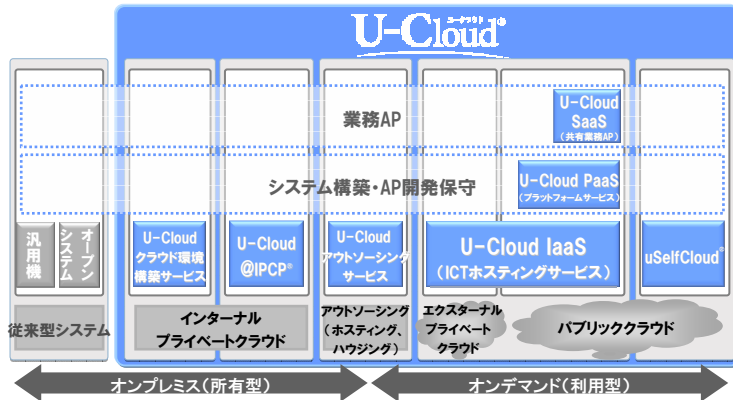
U-Cloud ユークラウド®

業務AP

U-Cloud SaaS (共有業務AP)

システム構築・AP開発保守

U-Cloud PaaS (プラットフォームサービス)

汎用機

オープンシステム

U-Cloud クラウド環境構築サービス

U-Cloud @IPCP®

U-Cloud アウトソーシングサービス

U-Cloud IaaS (ICTホスティングサービス)

uSelfCloud®

従来型システム

インターナル プライベートクラウド

アウトソーシング (ホスティング、ハウジング)

エクスターナル プライベート クラウド

パブリッククラウド

オンプレミス(所有型)

オンデマンド(利用型)